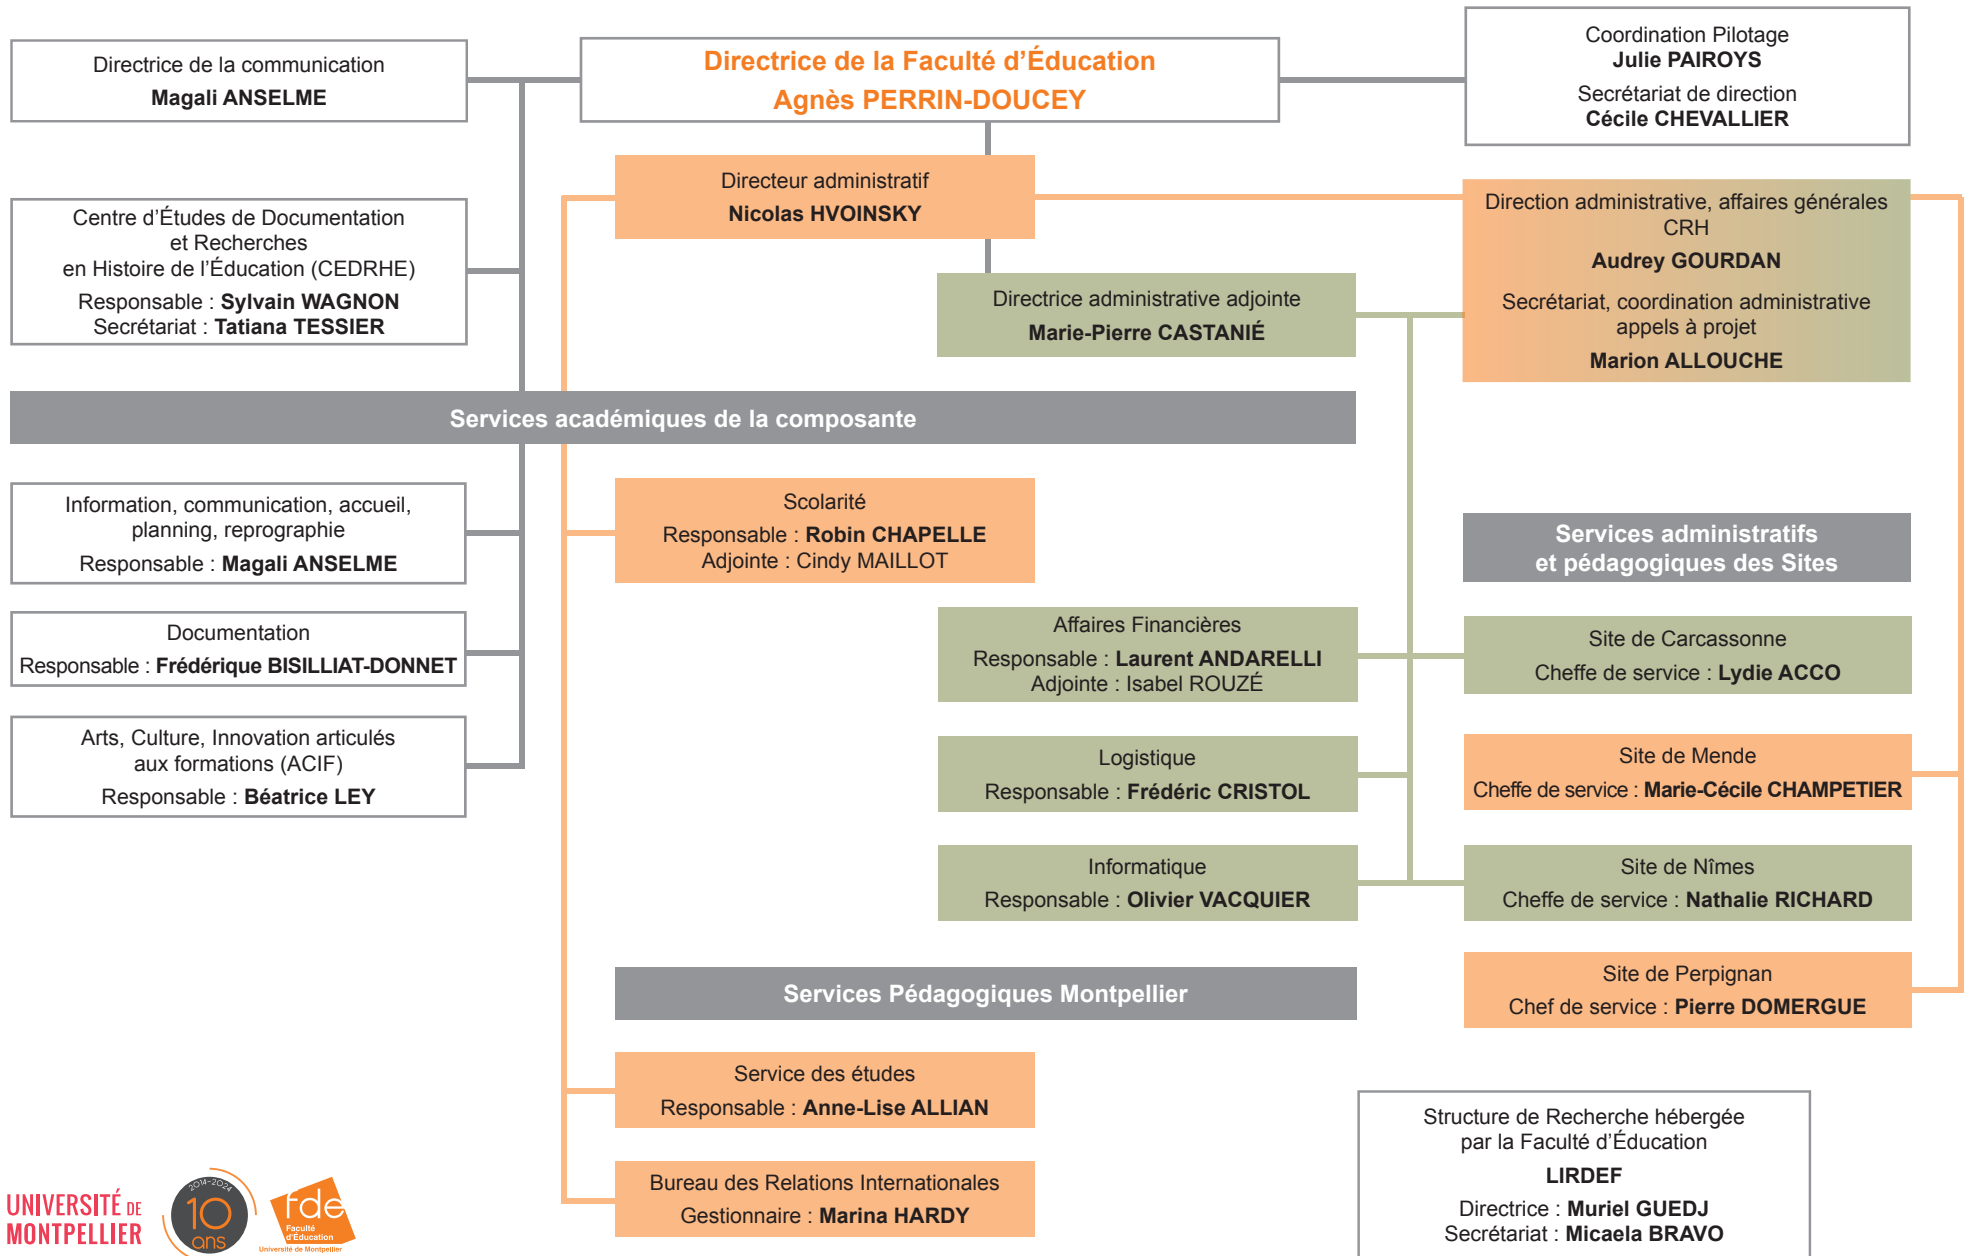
Directrice de la communication
Magali ANSELME

Directrice de la Faculté d'Éducation
Agnès PERRIN-DOUCEY

Coordination Pilotage
Julie PAIROYS
Secrétariat de direction
Cécile CHEVALLIER

Centre d'Études de Documentation et Recherches en Histoire de l'Éducation (CEDRHE)
Responsable : Sylvain WAGNON
Secrétariat : Tatiana TESSIER

Directeur administratif
Nicolas HVOINSKY

Direction administrative, affaires générales CRH
Audrey GOURDAN
Secrétariat, coordination administrative appels à projet
Marion ALLOUCHE

Directrice administrative adjointe
Marie-Pierre CASTANIÉ

Services académiques de la composante

Information, communication, accueil, planning, reprographie
Responsable : Magali ANSELME

Scolarité
Responsable : Robin CHAPELLE
Adjointe : Cindy MAILLOT

Services administratifs et pédagogiques des Sites

Documentation
Responsable : Frédérique BISILLIAT-DONNET

Affaires Financières
Responsable : Laurent ANDARELLI
Adjointe : Isabel ROUZÉ

Site de Carcassonne
Cheffe de service : Lydie ACCO

Arts, Culture, Innovation articulés aux formations (ACIF)
Responsable : Béatrice LEY

Logistique
Responsable : Frédéric CRISTOL

Site de Mende
Cheffe de service : Marie-Cécile CHAMPETIER

Informatique
Responsable : Olivier VACQUIER

Site de Nîmes
Cheffe de service : Nathalie RICHARD

Services Pédagogiques Montpellier

Site de Perpignan
Chef de service : Pierre DOMERGUE

Service des études
Responsable : Anne-Lise ALLIAN

Structure de Recherche hébergée par la Faculté d'Éducation
LIRDEF
Directrice : Muriel GUEDJ
Secrétariat : Micaela BRAVO

Bureau des Relations Internationales
Gestionnaire : Marina HARDY

UNIVERSITÉ DE MONTPELLIER
2014-2024 10 ans
fde Faculté d'Éducation Université de Montpellier